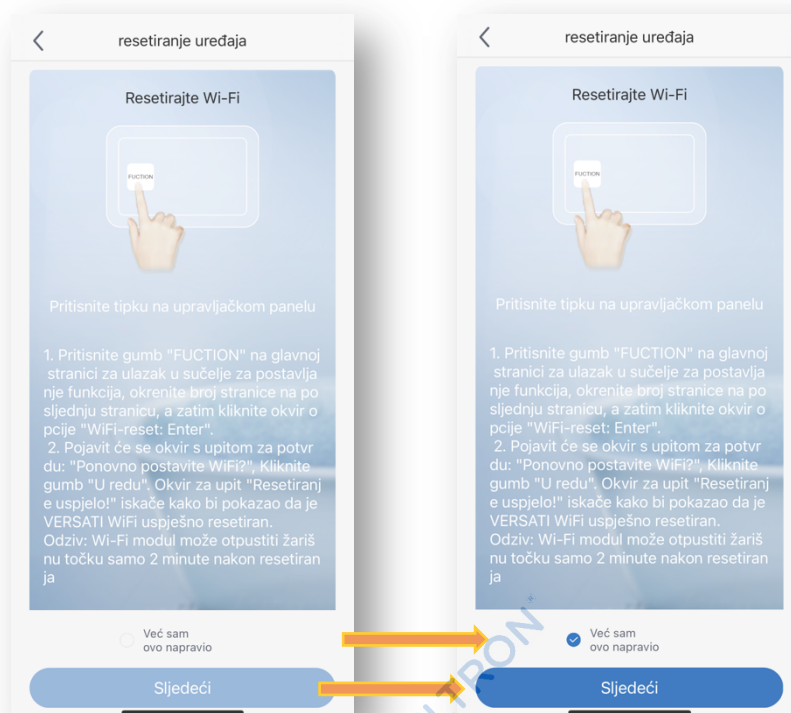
resetiranje uređaja

Resetirajte Wi-Fi

FUCTION

Pritisnite tipku na upravljačkom panelu

1. Pritisnite gumb "FUCTION" na glavnoj stranici za ulazak u sučelje za postavljanje funkcija, okrenite broj stranice na posljednju stranicu, a zatim kliknite okvir opcije "WiFi-reset: Enter".
2. Pojavit će se okvir s upitom za potvrdu: "Ponovno postavite WiFi?", Kliknite gumb "U redu". Okvir za upit "Resetiranje uspjelo!" iskače kako bi pokazao da je VERSATI WiFi uspješno resetiran.
Odziv: Wi-Fi modul može otpustiti žarišnu točku samo 2 minute nakon resetiranja

Već sam ovo napravio

Sljedeći

resetiranje uređaja

Resetirajte Wi-Fi

FUCTION

Pritisnite tipku na upravljačkom panelu

1. Pritisnite gumb "FUCTION" na glavnoj stranici za ulazak u sučelje za postavljanje funkcija, okrenite broj stranice na posljednju stranicu, a zatim kliknite okvir opcije "WiFi-reset: Enter".
2. Pojavit će se okvir s upitom za potvrdu: "Ponovno postavite WiFi?", Kliknite gumb "U redu". Okvir za upit "Resetiranje uspjelo!" iskače kako bi pokazao da je VERSATI WiFi uspješno resetiran.
Odziv: Wi-Fi modul može otpustiti žarišnu točku samo 2 minute nakon resetiranja

Već sam ovo napravio

Sljedeći

TRON